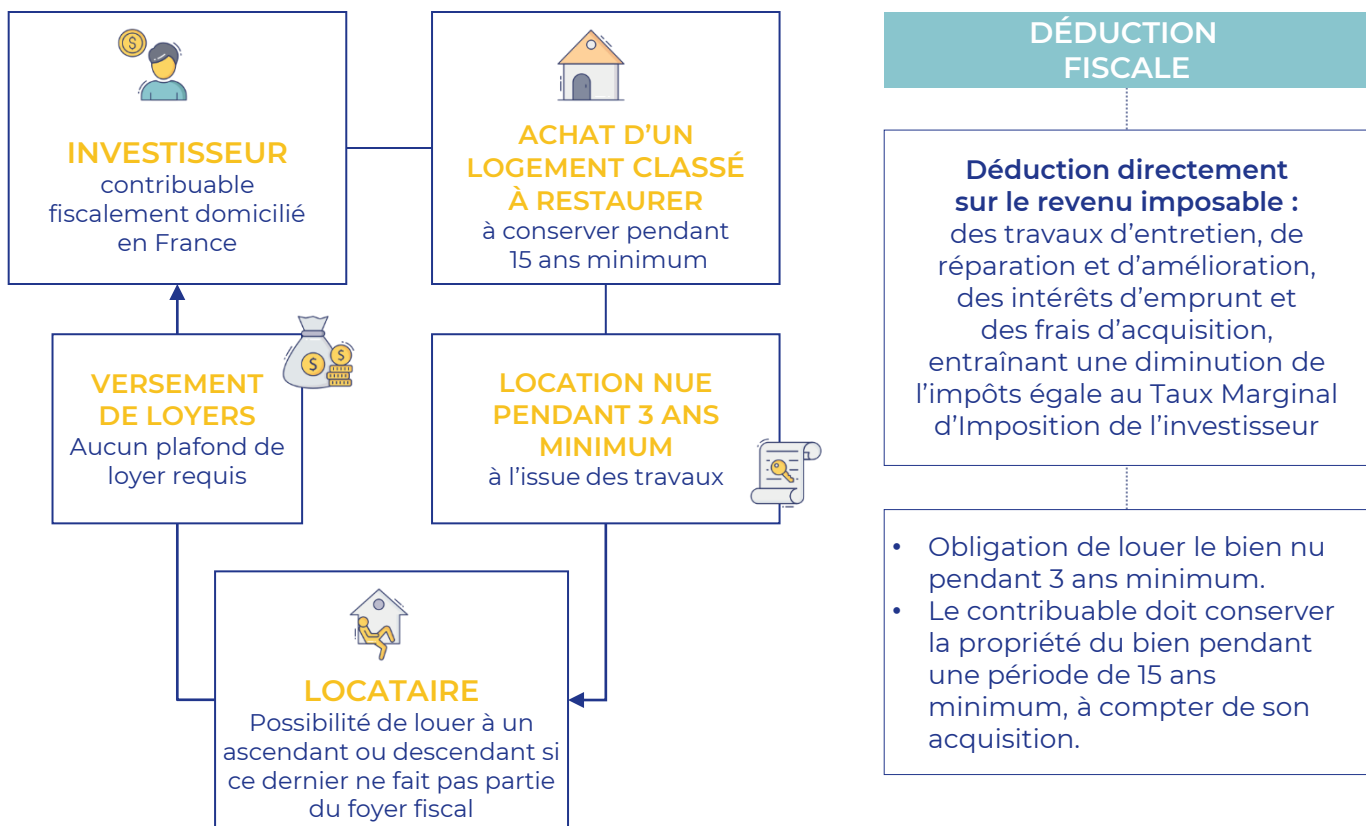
INVESTISSEUR
contribuable fiscalement domicilié en France

ACHAT D'UN LOGEMENT CLASSÉ À RESTAURER
à conserver pendant 15 ans minimum

VERSEMENT DE LOYERS
Aucun plafond de loyer requis

LOCATION NUE PENDANT 3 ANS MINIMUM
à l'issue des travaux

LOCATAIRE
Possibilité de louer à un ascendant ou descendant si ce dernier ne fait pas partie du foyer fiscal

DÉDUCTION FISCALE

Déduction directement sur le revenu imposable : des travaux d'entretien, de réparation et d'amélioration, des intérêts d'emprunt et des frais d'acquisition, entraînant une diminution de l'impôts égale au Taux Marginal d'Imposition de l'investisseur

• Obligation de louer le bien nu pendant 3 ans minimum.
• Le contribuable doit conserver la propriété du bien pendant une période de 15 ans minimum, à compter de son acquisition.